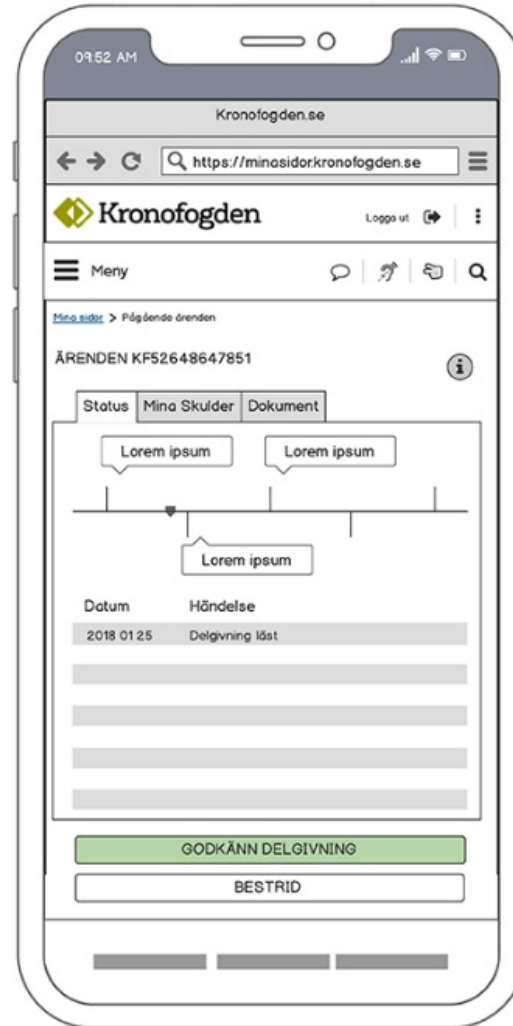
09:52 AM

Kronofogden.se

https://minasidor.kronofogden.se

Kronofogden

Logga ut

Meny

Mina sidor > Pågående ärenden

ÄRENDEN KF52648647851

Status | Mina Skulder | Dokument

Lorem ipsum

Lorem ipsum

Lorem ipsum

| Datum | Händelse |
|---|---|
| 2018 01 25 | Delgivning läst |

GODKÄNN DELGIVNING

BESTRID